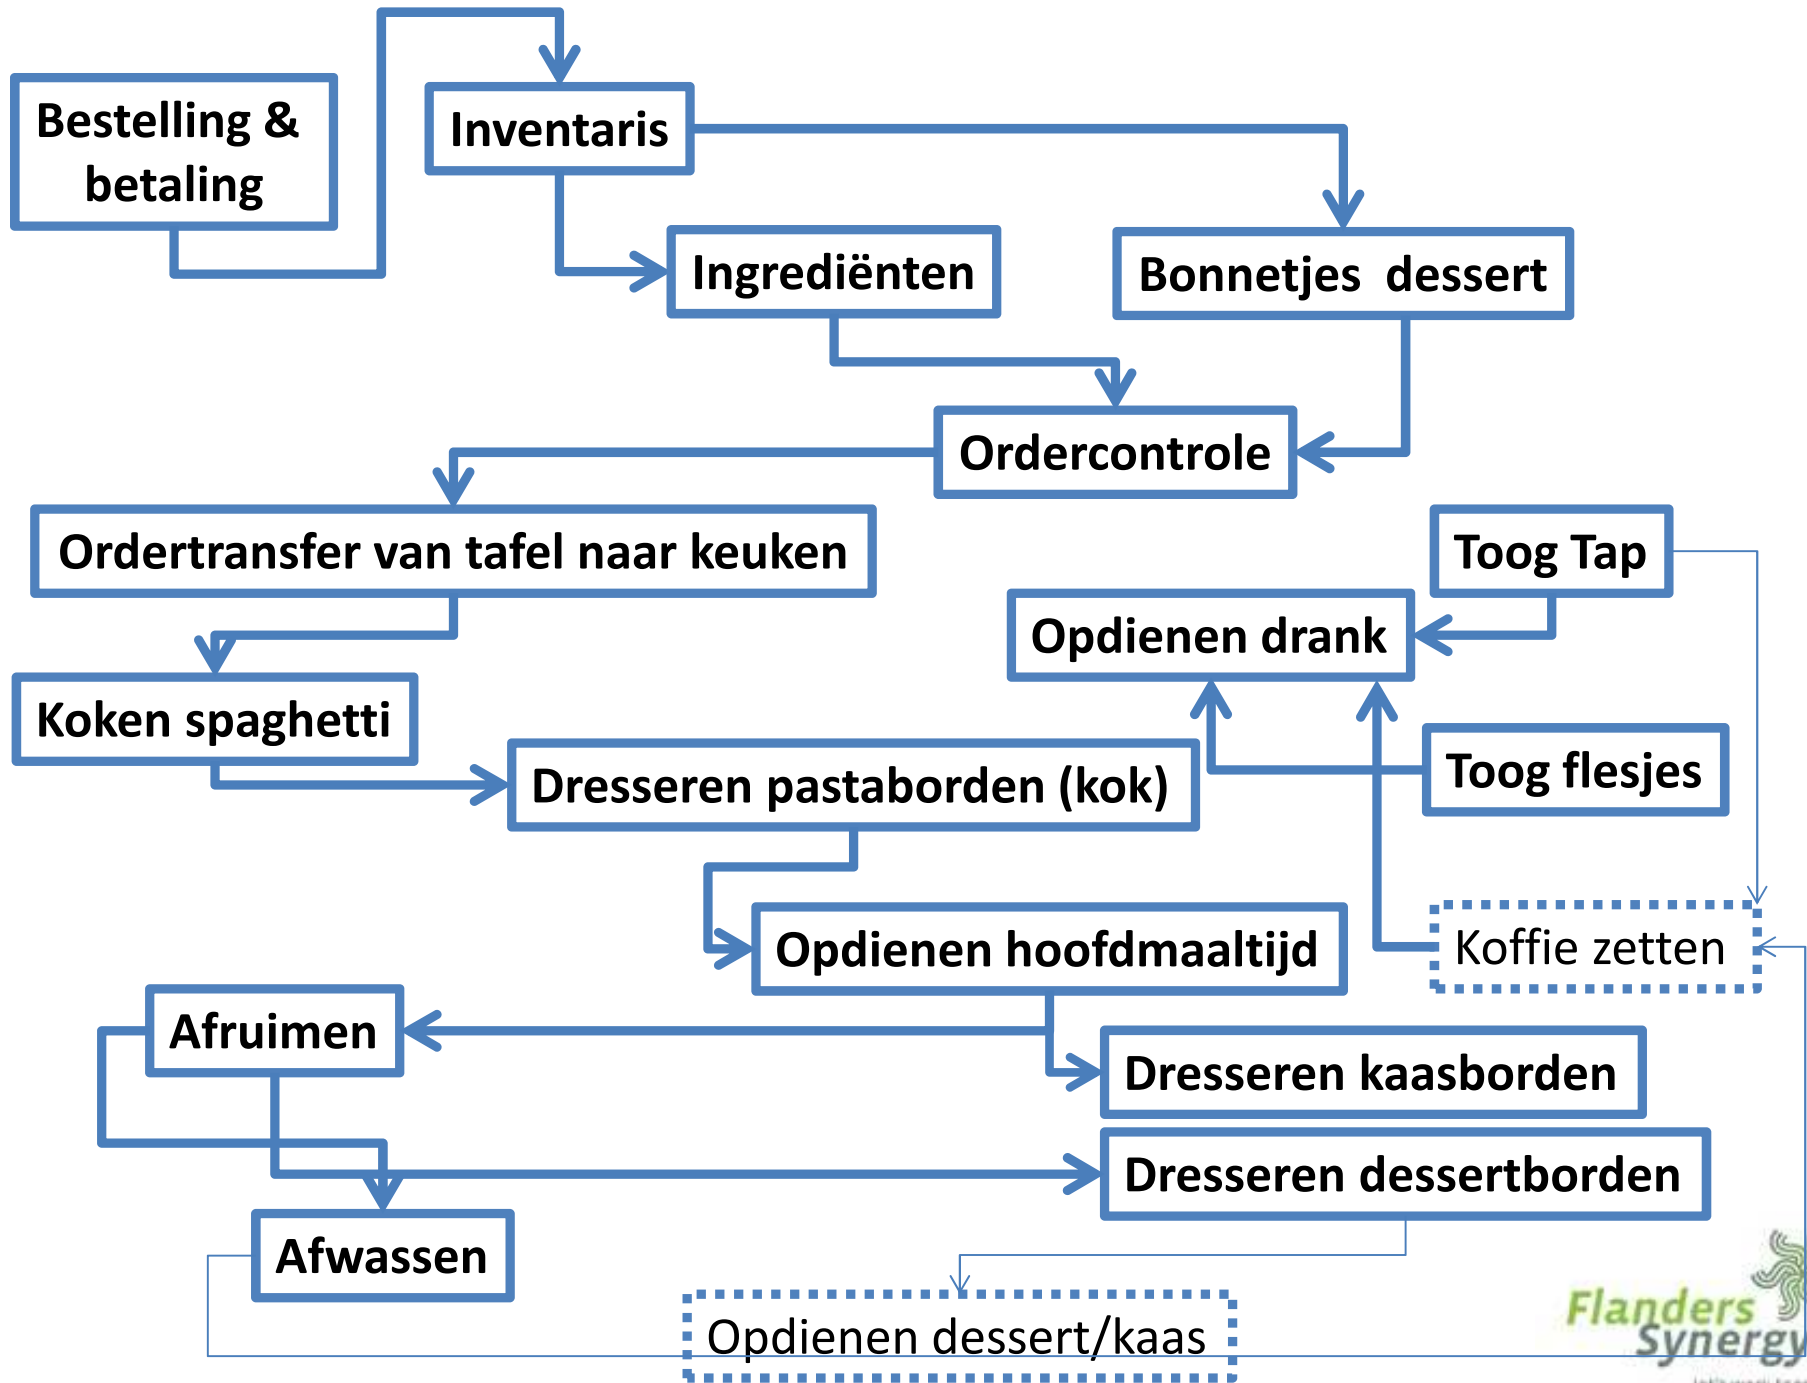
Bestelling & betaling

Inventaris

Ingrediënten

Bonnetjes dessert

Ordercontrole

Ordertransfer van tafel naar keuken

Toog Tap

Opdienen drank

Koken spaghetti

Dresseren pastaborden (kok)

Toog flesjes

Opdienen hoofdmaaltijd

Koffie zetten

Afruimen

Dresseren kaasborden

Dresseren dessertborden

Afwassen

Opdienen dessert/kaas

Flanders Synergy